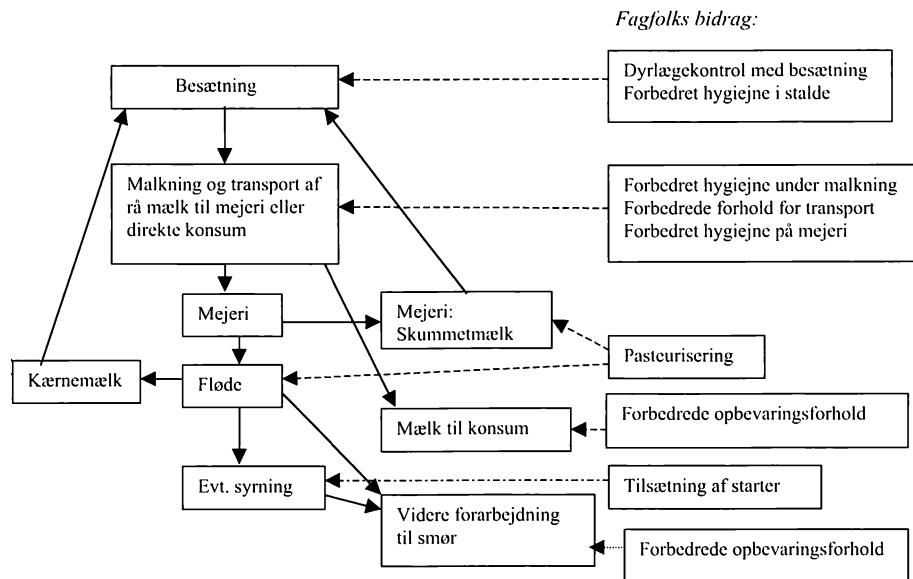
Fagfolks bidrag:

Besætning

Dyrlægekontrol med besætning
Forbedret hygiejne i stalde

Malkning og transport af rå mælk til mejeri eller direkte konsum

Forbedret hygiejne under malkning
Forbedrede forhold for transport
Forbedret hygiejne på mejeri

Mejeri

Mejeri:
Skummetmælk

Pasteurisering

Kærnemælk

Fløde

Mælk til konsum

Forbedrede opbevaringsforhold

Evt. syrning

Tilsætning af starter

Videre forarbejdning til smør

Forbedrede opbevaringsforhold